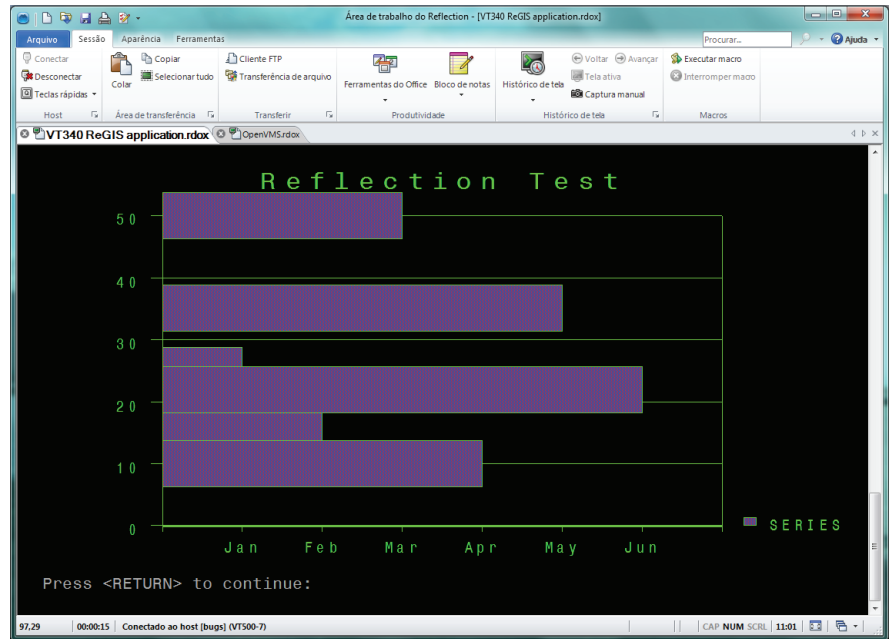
Área de trabalho do Reflection - [VT340 ReGIS application.rdox]

Arquivo Sessão Aparência Ferramentas

Procurar... Ajuda

Conectar
Desconectar
Teclas rápidas
Host

Colar
Copiar
Selecionar tudo
Área de transferência

Cliente FTP
Transferência de arquivo
Transferir

Ferramentas do Office
Bloco de notas
Produtividade

Histórico de tela
Voltar
Avançar
Tela ativa
Captura manual
Histórico de tela

Executar macro
Interromper macro
Macros

VT340 ReGIS application.rdox
OpenVMS.rdox

Reflection Test

50
40
30
20
10
0

Jan Feb Mar Apr May Jun

SERIES

Press <RETURN> to continue:

97,29 | 00:00:15 | Conectado ao host [bugs] (VT500-7) | CAP NUM SCRL | 11:01